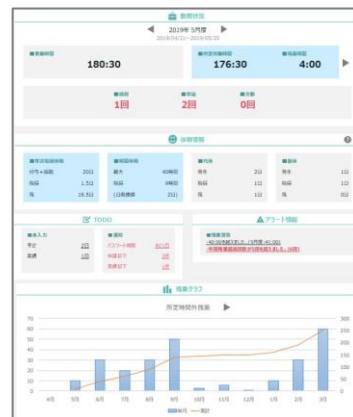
勤務状況

◀ 2019年 5月度 ▶

2019/04/21～2019/05/20

■労働時間

180:30

■所定内勤務時間

176:30

■残業時間

4:00

■遅刻

1回

■早退

2回

■欠勤

0回

休暇情報

■年次有給休暇

付与+繰越 20日

取得 1.5日

残 18.5日

■時間休暇

最大 40時間

取得 8時間

(日数換算) 2日

■代休

発生 2日

取得 1日

残 1日

■振休

発生 1日

取得 1日

残 0日

TODO

■未入力

予定 2件

実績 1件

■通知

アラート確認 6/11件

申請却下 1件

承認却下 1件

アラート情報

■残業警告

-40:00を超えました。(1月度 40:00)

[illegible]

残業グラフ

所定時間外残業 ▶

70
60
50
40
30
20
10
0

300
250
200
150
100
50
0

4月 5月 6月 7月 8月 9月 10月 11月 12月 1月 2月 3月

■ 時間 — 累計